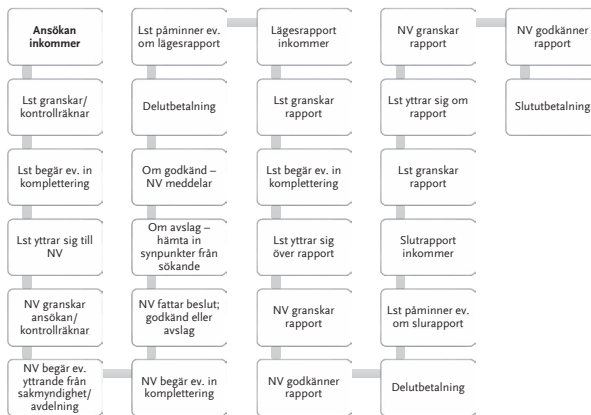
Ansökan inkommer

Lst granskar/ kontrollräknar

Lst begär ev. in komplettering

Lst yttrar sig till NV

NV granskar ansökan/ kontrollräknar

NV begär ev. yttrande från sakmyndighet/ avdelning

NV begär ev. in komplettering

NV fattar beslut; godkänd eller avslag

Om avslag – hämta in synpunkter från sökande

Om godkänd – NV meddelar

Delutbetalning

Lst påminner ev. om lägesrapport

Lägesrapport inkommer

Lst granskar rapport

Lst begär ev. in komplettering

Lst yttrar sig över rapport

NV granskar rapport

NV godkänner rapport

Delutbetalning

Lst påminner ev. om slurapport

Slutrapport inkommer

Lst granskar rapport

Lst yttrar sig om rapport

NV granskar rapport

NV godkänner rapport

Slututbetalning